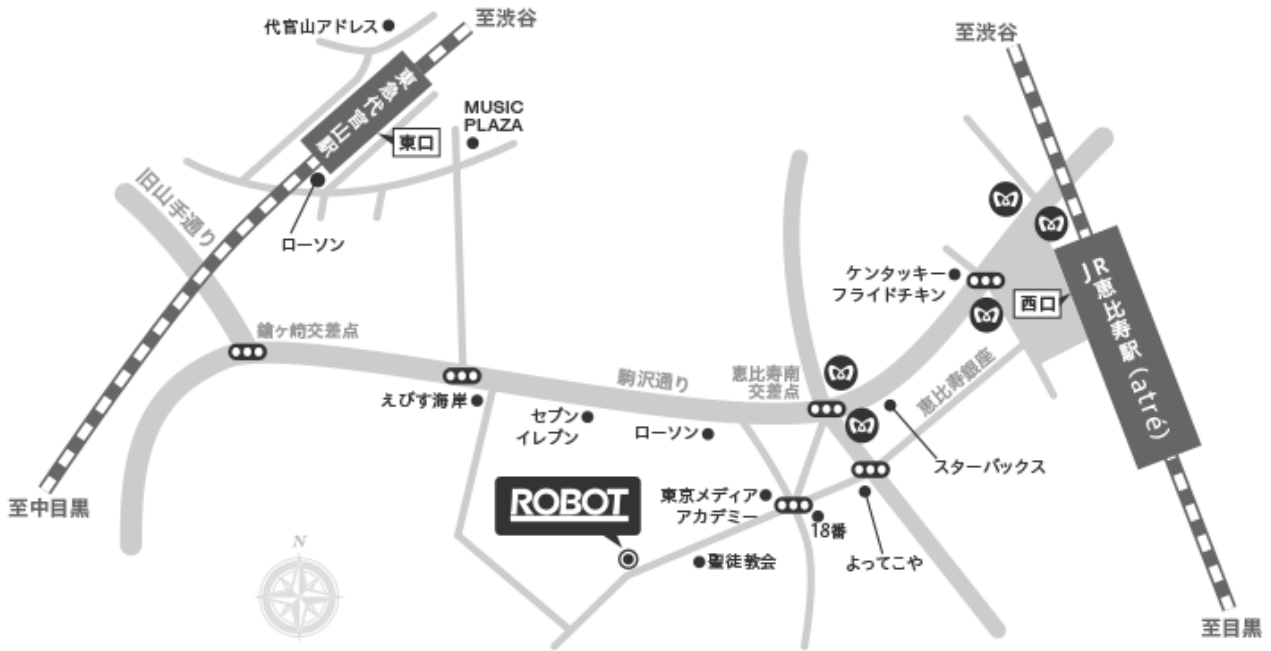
代官山アドレス
至渋谷
東急代官山駅
東口
MUSIC PLAZA
旧山手通り
ローソン
至渋谷
ケンタッキーフライドチキン
西口
JR恵比寿駅(atré)
鎗ヶ崎交差点
えびす海岸
駒沢通り
恵比寿南交差点
恵比寿銀座
セブンイレブン
ローソン
スターバックス
ROBOT
東京メディアアカデミー
18番
よってこや
聖徒教会
至中目黒
N
至目黒